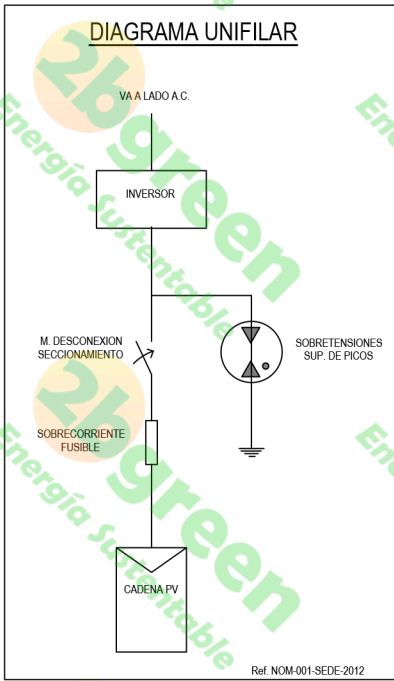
DIAGRAMA UNIFILAR

VA A LADO A.C.

INVERSOR

M. DESCONEXION
SECCIONAMIENTO

SOBRETENSIONES
SUP. DE PICOS

SOBRECORRIENTE
FUSIBLE

CADENA PV

Ref. NOM-001-SEDE-2012

2bgreen
Energía Sustentable

2bgreen
Energía Sustentable